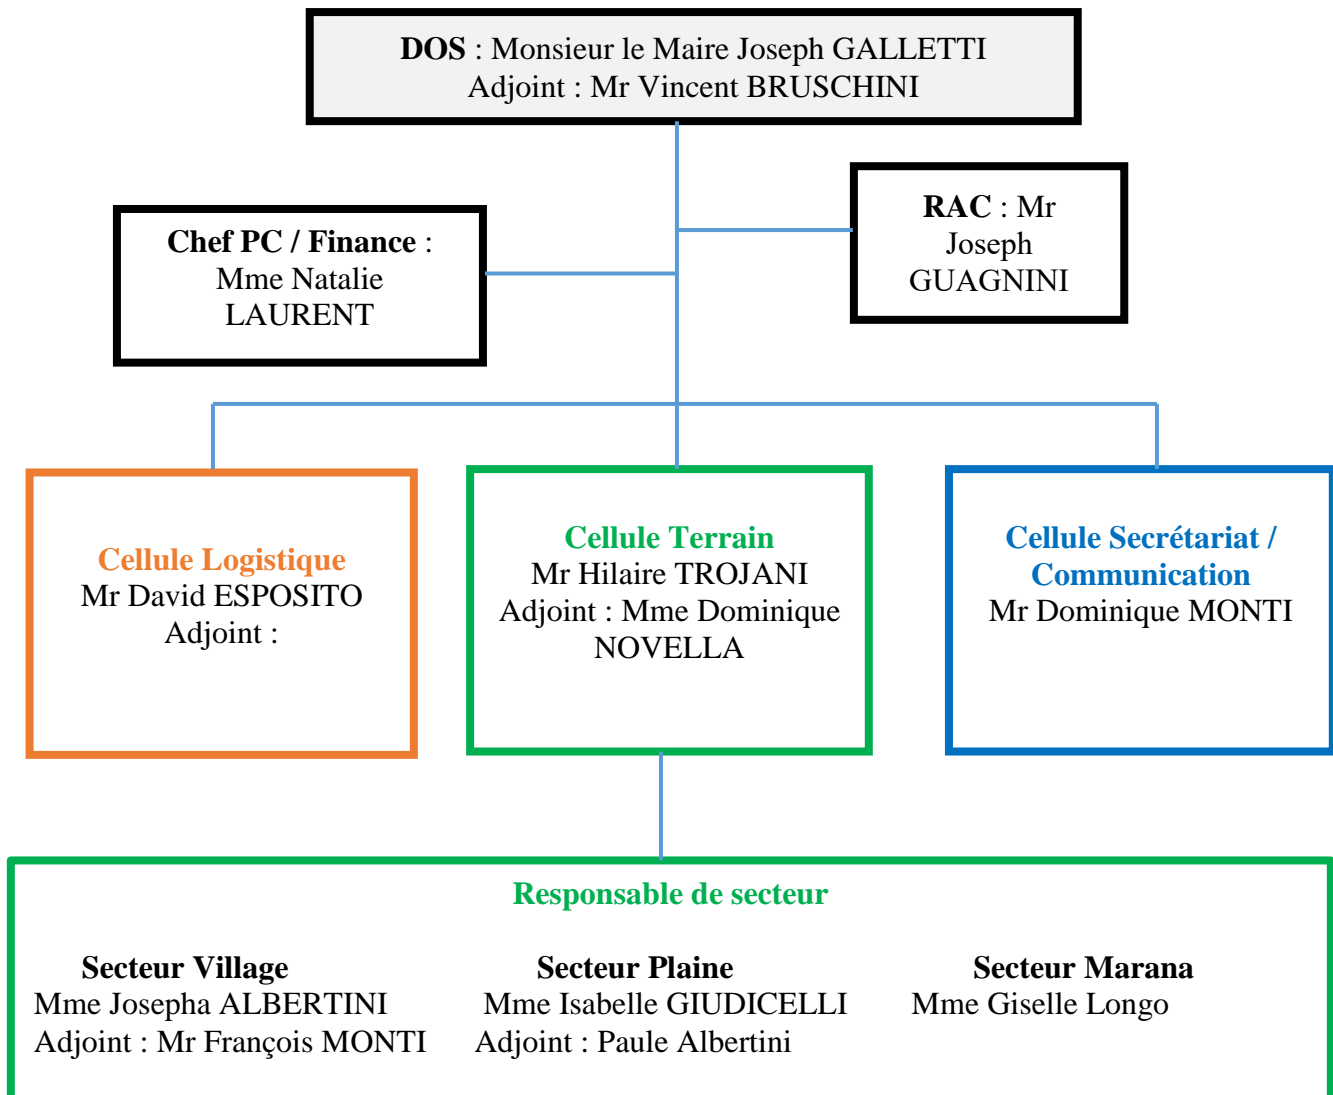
DOS : Monsieur le Maire Joseph GALLETTI
Adjoint : Mr Vincent BRUSCHINI

Chef PC / Finance : Mme Natalie LAURENT

RAC : Mr Joseph GUAGNINI

Cellule Logistique
Mr David ESPOSITO
Adjoint :

Cellule Terrain
Mr Hilaire TROJANI
Adjoint : Mme Dominique NOVELLA

Cellule Secrétariat / Communication
Mr Dominique MONTI

Responsable de secteur

Secteur Village
Mme Josepha ALBERTINI
Adjoint : Mr François MONTI

Secteur Plaine
Mme Isabelle GIUDICELLI
Adjoint : Paule Albertini

Secteur Marana
Mme Giselle Longo